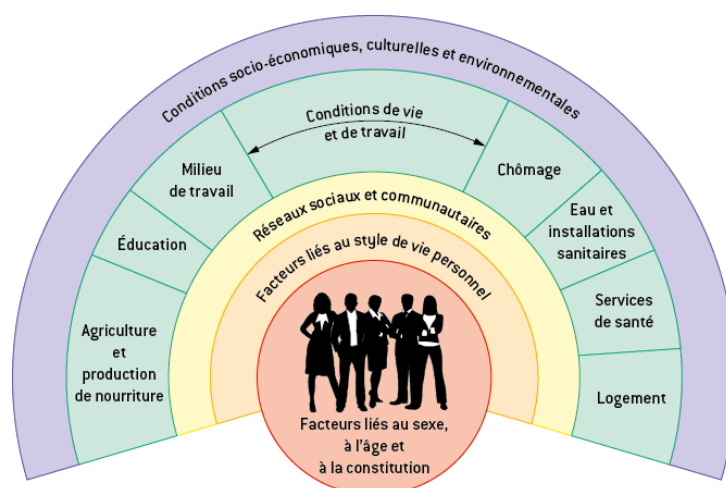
Conditions socio-économiques, culturelles et environnementales

Conditions de vie et de travail

Milieu de travail

Chômage

Éducation

Eau et installations sanitaires

Agriculture et production de nourriture

Services de santé

Logement

Réseaux sociaux et communautaires

Facteurs liés au style de vie personnel

Facteurs liés au sexe, à l'âge et à la constitution